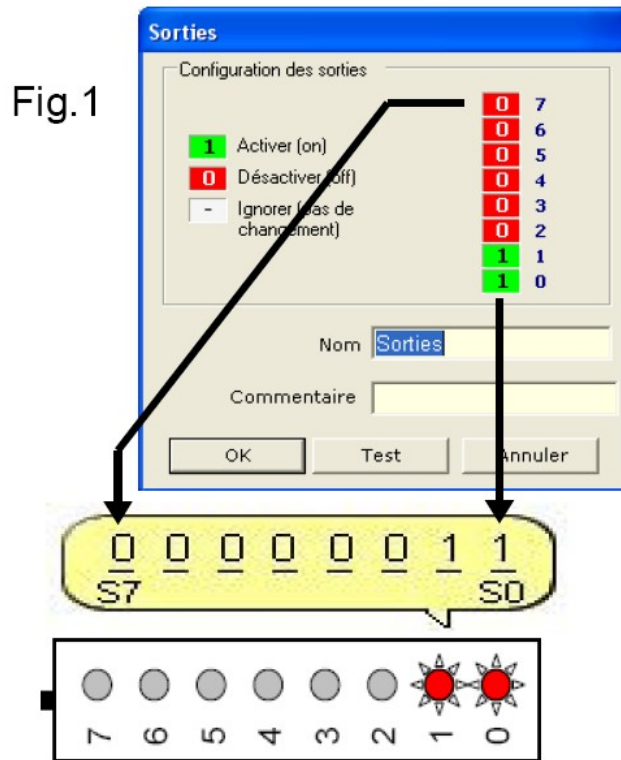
Fig.1

Sorties

Configuration des sorties

1 Activer (on)
0 Désactiver (off)
- Ignorer (pas de changement)

| | |
|---|---|
| 0 | 7 |
| 0 | 6 |
| 0 | 5 |
| 0 | 4 |
| 0 | 3 |
| 0 | 2 |
| 1 | 1 |
| 1 | 0 |

Nom Sorties

Commentaire

OK Test Annuler

0 0 0 0 0 0 1 1
S7 S0

7 6 5 4 3 2 1 0